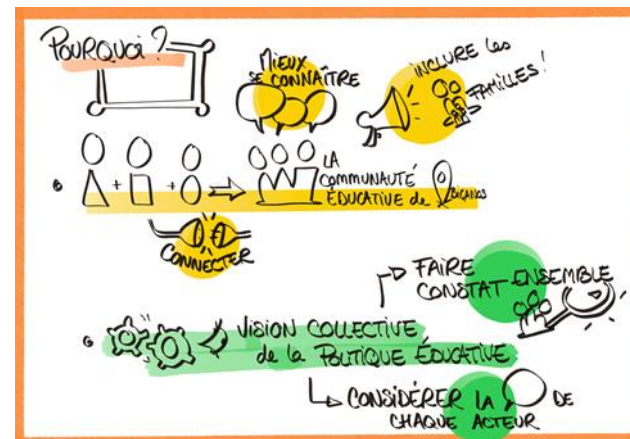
POURQUOI ?

MIEUX SE CONNAÎTRE

INCLURE LES FAMILLES !

+ + ⇒ LA COMMUNAUTÉ ÉDUCATIVE de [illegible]

CONNECTER

FAIRE CONSTAT ENSEMBLE

VISION COLLECTIVE de la POLITIQUE ÉDUCATIVE

CONSIDÉRER LA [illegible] DE CHAQUE ACTEUR